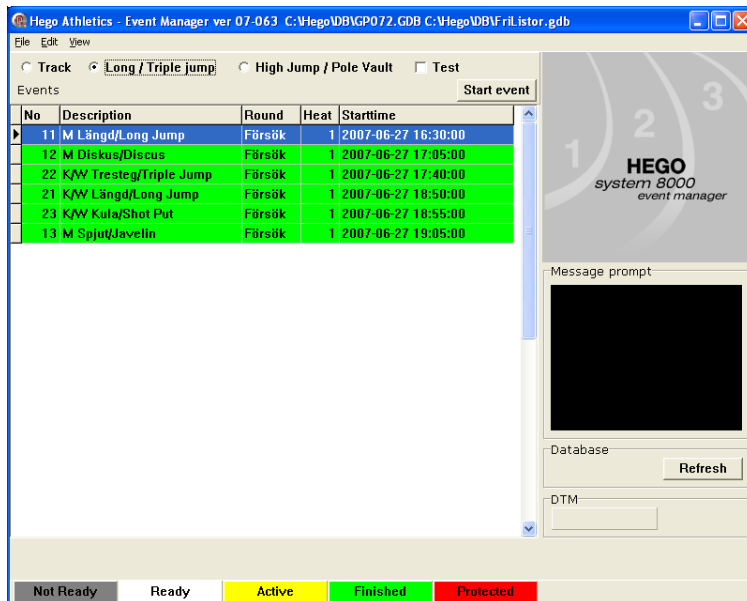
Hego Athletics - Event Manager ver 07-063 C:\Hego\DB\GP072.GDB C:\Hego\DB\FriListor.gdb

File Edit View

Track Long / Triple jump High Jump / Pole Vault Test

Events

Start event

| No | Description | Round | Heat | Starttime |
|---|---|---|---|---|
| 11 | M Längd/Long Jump | Försök | 1 | 2007-06-27 16:30:00 |
| 12 | M Diskus/Discus | Försök | 1 | 2007-06-27 17:05:00 |
| 22 | K/W Tresteg/Triple Jump | Försök | 1 | 2007-06-27 17:40:00 |
| 21 | K/W Längd/Long Jump | Försök | 1 | 2007-06-27 18:50:00 |
| 23 | K/W Kula/Shot Put | Försök | 1 | 2007-06-27 18:55:00 |
| 13 | M Spjut/Javelin | Försök | 1 | 2007-06-27 19:05:00 |

1 2 3
HEGO
system 8000
event manager

Message prompt

Database

Refresh

DTM

Not Ready Ready Active Finished Protected